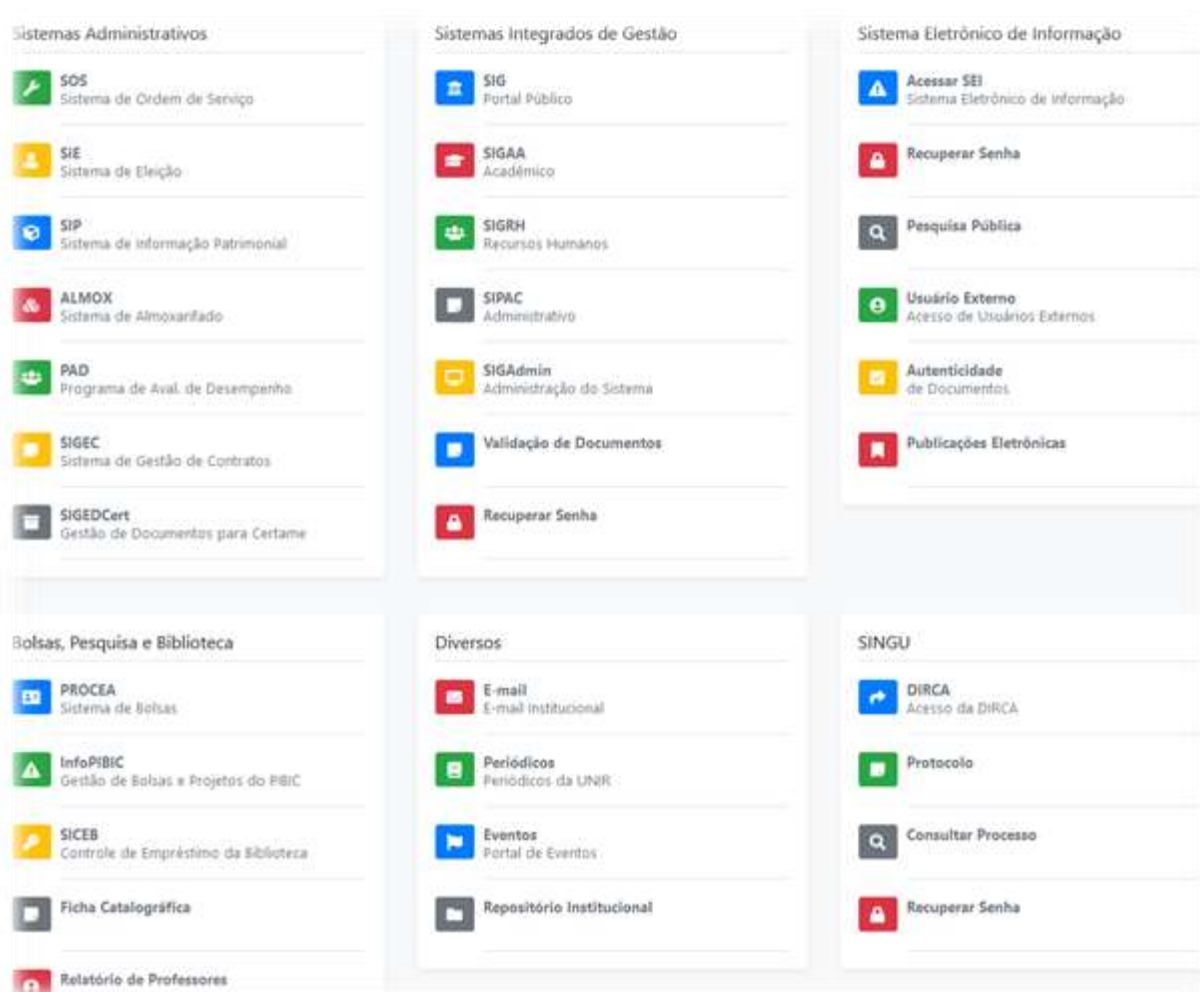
Sistemas Administrativos

SOS
Sistema de Ordem de Serviço

SiE
Sistema de Eleição

SIP
Sistema de Informação Patrimonial

ALMOX
Sistema de Almoxarifado

PAD
Programa de Aval. de Desempenho

SIGEC
Sistema de Gestão de Contratos

SIGEDCert
Gestão de Documentos para Certame

Sistemas Integrados de Gestão

SIG
Portal Público

SIGAA
Acadêmico

SIGRH
Recursos Humanos

SIPAC
Administrativo

SIGAdmin
Administração do Sistema

Validação de Documentos

Recuperar Senha

Sistema Eletrônico de Informação

Acessar SEI
Sistema Eletrônico de Informação

Recuperar Senha

Pesquisa Pública

Usuário Externo
Acesso de Usuários Externos

Autenticidade
de Documentos

Publicações Eletrônicas

Bolsas, Pesquisa e Biblioteca

PROCEA
Sistema de Bolsas

InfoPIBIC
Gestão de Bolsas e Projetos do PIBIC

SICEB
Controle de Empréstimo da Biblioteca

Ficha Catalográfica

Relatório de Professores

Diversos

E-mail
E-mail Institucional

Periódicos
Periódicos da UNIR

Eventos
Portal de Eventos

Repositório Institucional

SINGU

DIRCA
Acesso da DIRCA

Protocolo

Consultar Processo

Recuperar Senha